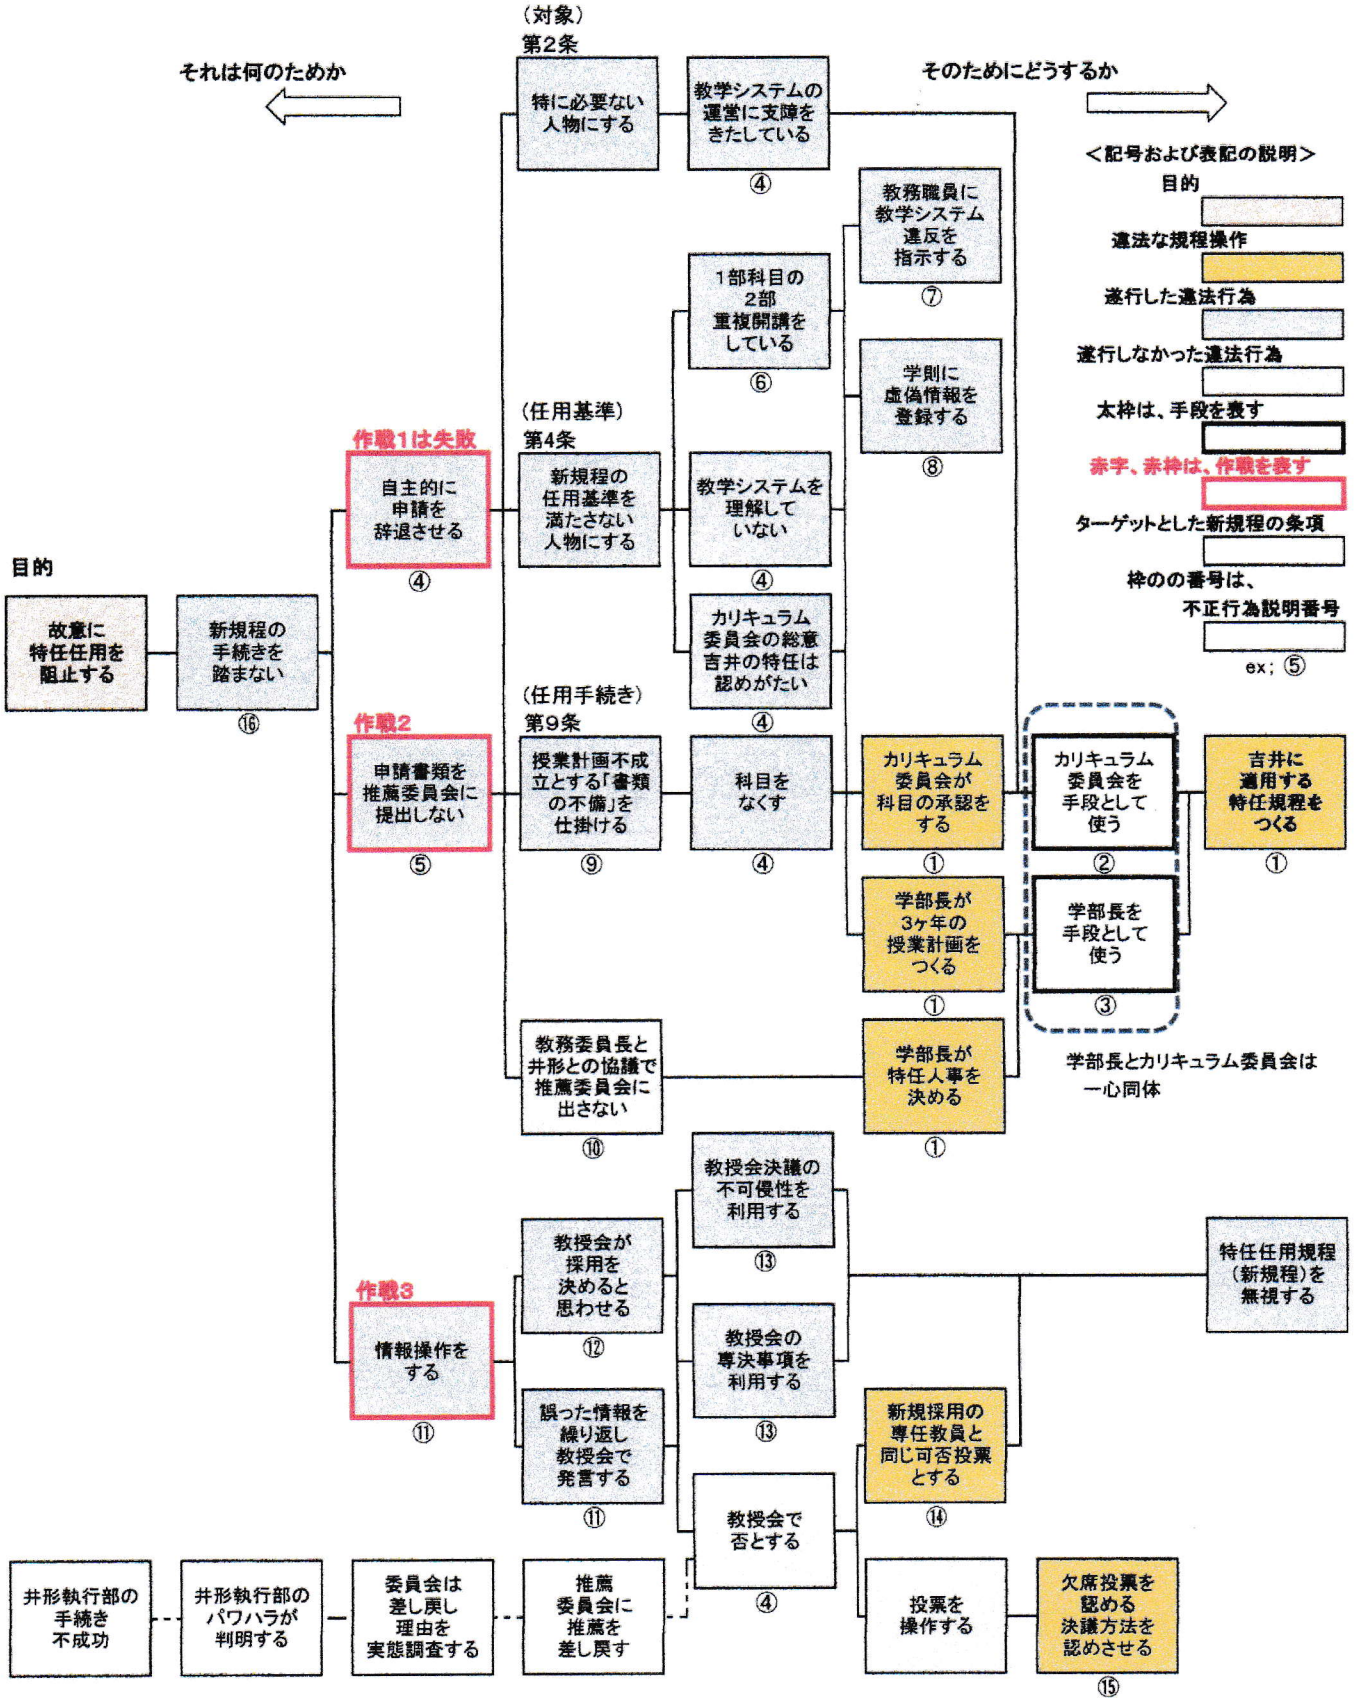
それは何のためか

（対象）
第2条

そのためにどうするか

特に必要ない人物にする

教学システムの運営に支障をきたしている
④

＜記号および表記の説明＞
目的
違法な規程操作
遂行した違法行為
遂行しなかった違法行為
太枠は、手段を表す
赤字、赤枠は、作戦を表す
ターゲットとした新規程の条項
枠のの番号は、不正行為説明番号
ex; ⑤

教務職員に教学システム違反を指示する
⑦

1部科目の2部重複開講をしている
⑥

学則に虚偽情報を登録する
⑧

（任用基準）
第4条

作戦1は失敗

自主的に申請を辞退させる
④

新規程の任用基準を満たさない人物にする

教学システムを理解していない
④

目的

故意に特任任用を阻止する

新規程の手続きを踏まない
⑯

カリキュラム委員会の総意吉井の特任は認めがたい
④

（任用手続き）
第9条

作戦2

申請書類を推薦委員会に提出しない
⑤

授業計画不成立とする「書類の不備」を仕掛ける
⑨

科目をなくす
④

カリキュラム委員会が科目の承認をする
①

カリキュラム委員会を手段として使う
②

吉井に適用する特任規程をつくる
①

学部長が3ヶ年の授業計画をつくる
①

学部長を手段として使う
③

教務委員長と井形との協議で推薦委員会に出さない
⑩

学部長が特任人事を決める
①

学部長とカリキュラム委員会は一心同体

教授会決議の不可侵性を利用する
⑬

教授会が採用を決めると思わせる
⑫

特任任用規程（新規程）を無視する

作戦3

情報操作をする
⑪

教授会の専決事項を利用する
⑬

誤った情報を繰り返し教授会で発言する
⑪

新規採用の専任教員と同じ可否投票とする
⑭

教授会で否とする
④

井形執行部の手続き不成功

井形執行部のパワハラが判明する

委員会は差し戻し理由を実態調査する

推薦委員会に推薦を差し戻す

投票を操作する

欠席投票を認める決議方法を認めさせる
⑮